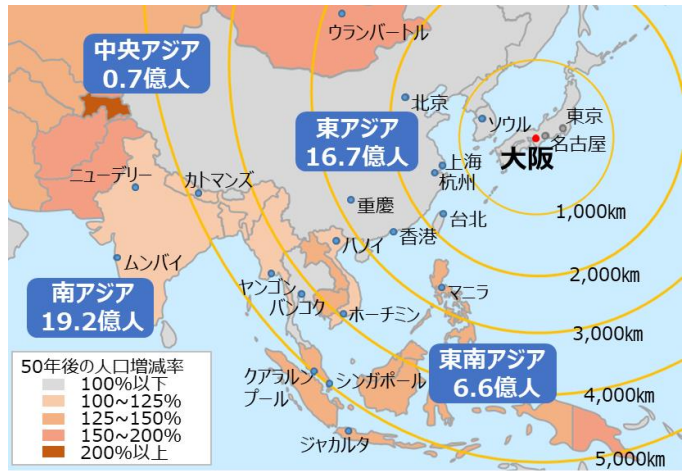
ウランバートル

中央アジア
0.7億人

東アジア
16.7億人

北京
ソウル
東京
大阪
名古屋
上海
杭州
重慶
台北
香港
ハノイ
カトマンズ
ニューデリー
ムンバイ

1,000km
2,000km
3,000km
4,000km
5,000km

南アジア
19.2億人

ヤンゴン
バンコク
ホーチミン
マニラ

東南アジア
6.6億人

クアラルンプール
シンガポール
ジャカルタ

50年後の人口増減率
100%以下
100~125%
125~150%
150~200%
200%以上